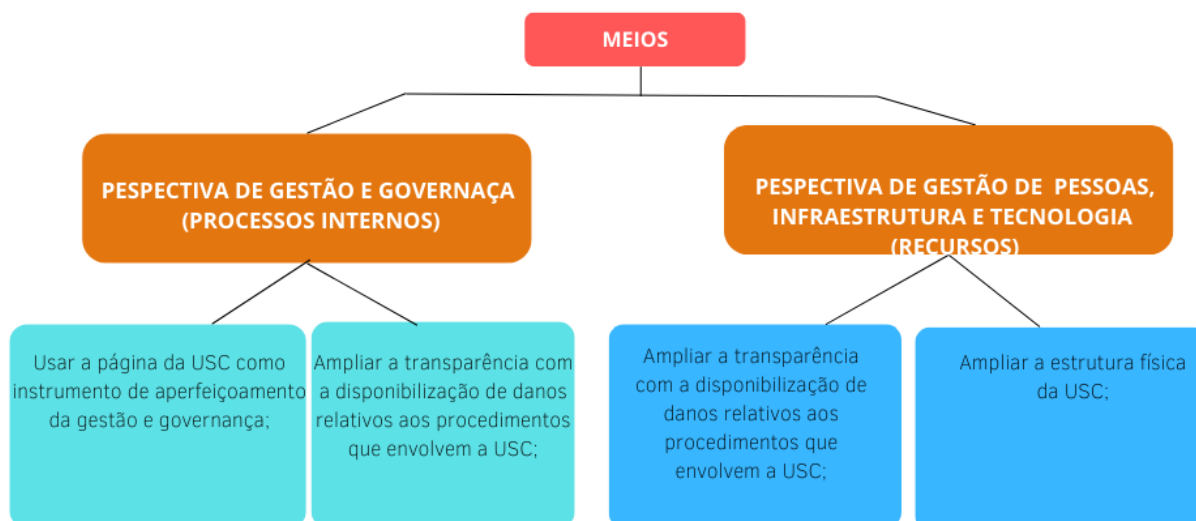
MEIOS

PESPECTIVA DE GESTÃO E GOVERNAÇA (PROCESSOS INTERNOS)

PESPECTIVA DE GESTÃO DE PESSOAS, INFRAESTRUTURA E TECNOLOGIA (RECURSOS)

Usar a página da USC como instrumento de aperfeiçoamento da gestão e governança;

Ampliar a transparência com a disponibilização de danos relativos aos procedimentos que envolvem a USC;

Ampliar a transparência com a disponibilização de danos relativos aos procedimentos que envolvem a USC;

Ampliar a estrutura física da USC;